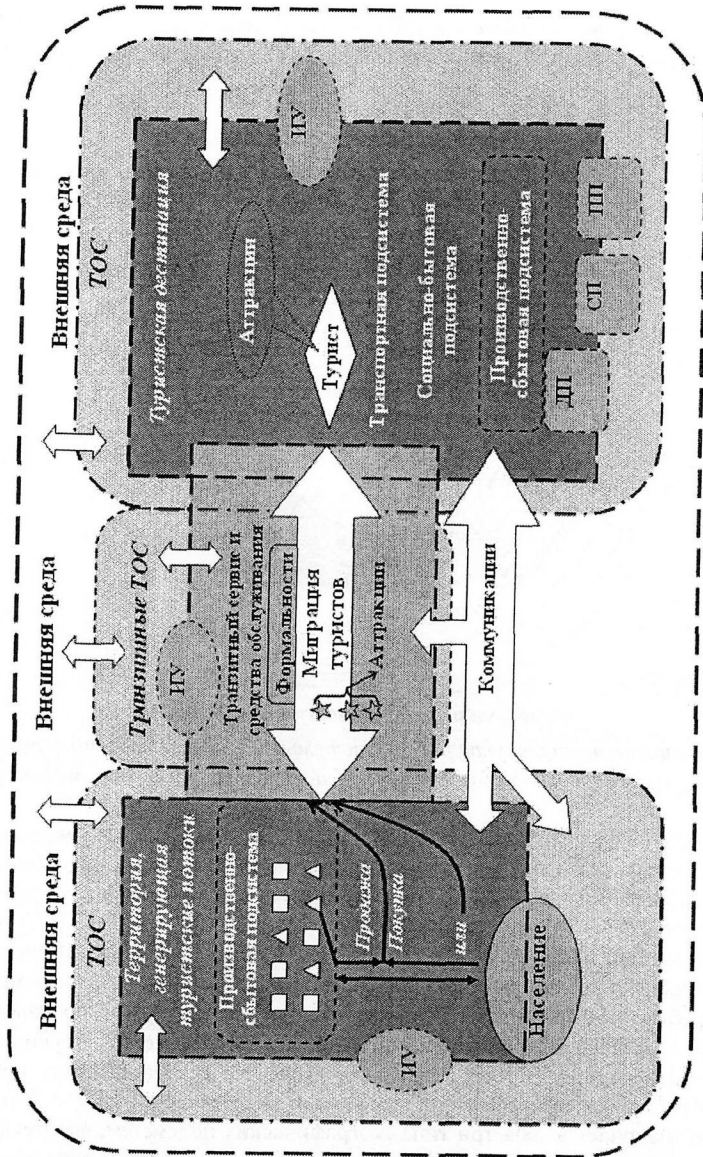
Внешняя среда

ТОС

Территория, генерирующая туристские потоки

Производственно-сбытовая подсистема

Продажа

Покупка

или

Население

ИУ

Внешняя среда

Транзитные ТОС

ИУ

Транзитный сервис и средства обслуживания

Формальности

Миграция туристов

Аттракции

Коммуникации

Внешняя среда

ТОС

Туристская дестинация

Аттракции

Турист

Транспортная подсистема

Социально-бытовая подсистема

Производственно-сбытовая подсистема

ДП

СП

ПП

ИУ